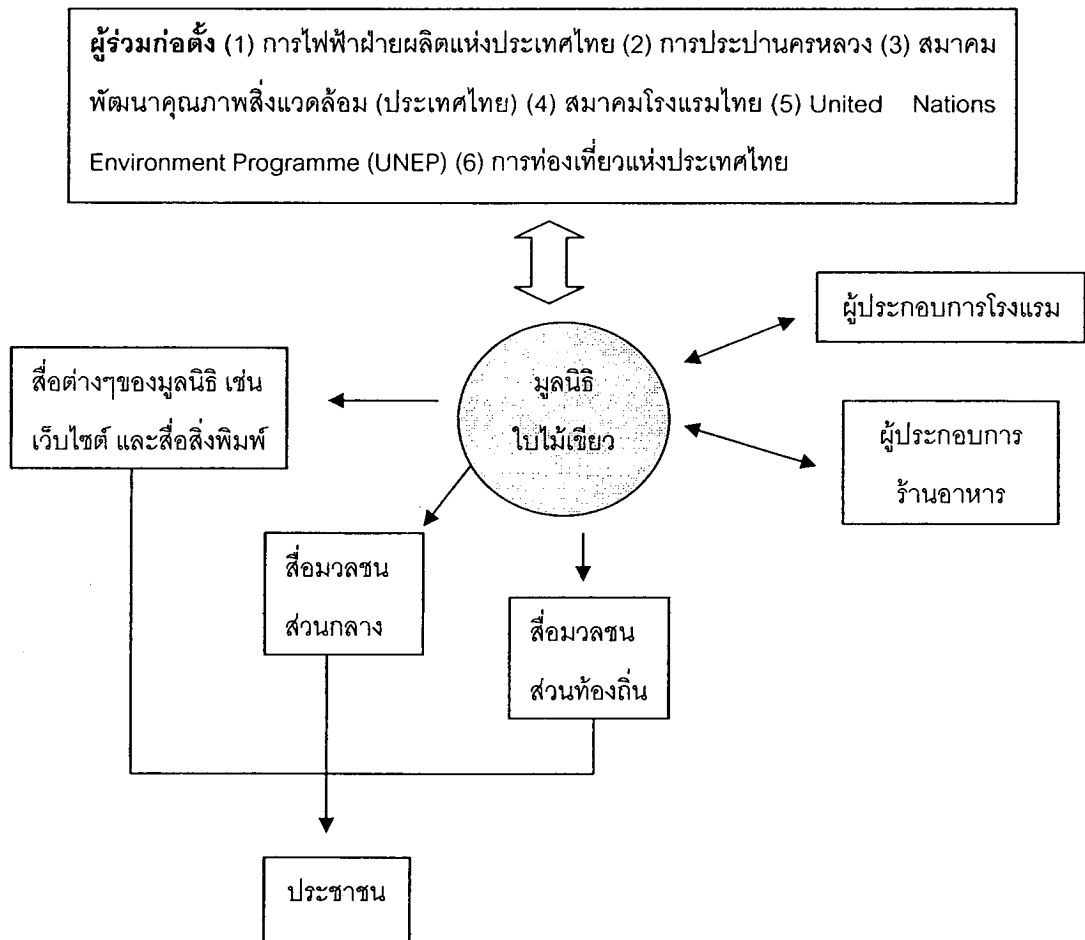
**ผู้ร่วมก่อตั้ง** (1) การไฟฟ้าฝ่ายผลิตแห่งประเทศไทย (2) การประปานครหลวง (3) สมาคมพัฒนาคุณภาพสิ่งแวดล้อม (ประเทศไทย) (4) สมาคมโรงแรมไทย (5) United Nations Environment Programme (UNEP) (6) การท่องเที่ยวแห่งประเทศไทย

ผู้ประกอบการโรงแรม

สื่อต่างๆของมูลนิธิ เช่น เว็บไซต์ และสื่อสิ่งพิมพ์

มูลนิธิ ใบไม้เขียว

ผู้ประกอบการ ร้านอาหาร

สื่อมวลชน ส่วนกลาง

สื่อมวลชน ส่วนท้องถิ่น

ประชาชน